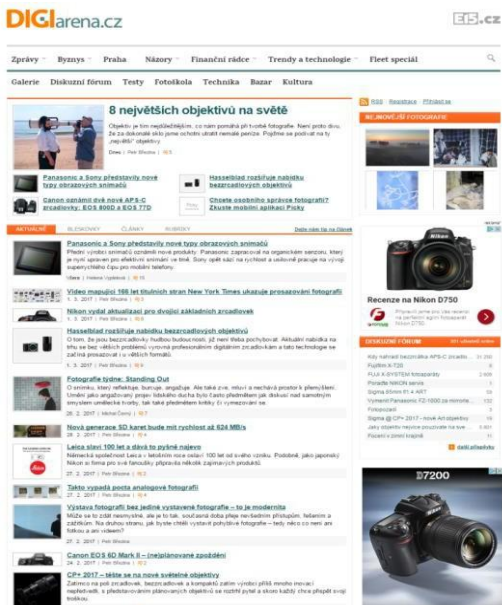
DIGIarena.cz

EIS.cz

Zprávy | Byznys | Praha | Názory | Finanční rádce | Trendy a technologie | Fleet speciál

Galerie | Diskuzní fórum | Testy | Fotoškola | Technika | Bazar | Kultura

8 největších objektivů na světě

Objektiv je tím nejdůležitějším, co nám pomáhá při tvorbě fotografie. Není proto divu, že za dokonalé sklo jsme ochotni utratit nemalé peníze. Pojďme se podívat na ty „největší" objektivy

Panasonic a Sony představily nové typy obrazových snímačů

Hasselblad rozšiřuje nabídku bezzrcadlových objektivů

Canon oznámil dvě nové APS-C zrcadlovky: EOS 800D a EOS 77D

Chcete osobního správce fotografií? Zkuste mobilní aplikaci Picky

AKTUALITY | BLESKOVKY | ČLÁNKY | RUBRIKY

Panasonic a Sony představily nové typy obrazových snímačů

Video mapující 166 let titulních stran New York Times ukazuje proměny fotografií

Nikon vydal aktualizaci pro dvojici základních zrcadlovek

Hasselblad rozšiřuje nabídku bezzrcadlových objektivů

Fotografie týdne: Standing Out

Nová generace SD karet bude mít rychlost až 624 MB/s

Leica slaví 100 let a dává to pyšně najevo

Takto vypadá pocta analogové fotografii

Výstava fotografií bez jediné vystavené fotografie – to je moderní

Canon EOS 6D Mark II – (ne)plánované zpoždění

CP+ 2017 – těšte se na nové světelné objektivy

RSS | Registrace | Přihlásit se

NEJNOVĚJŠÍ FOTOGRAFIE

Recenze na Nikon D750

DISKUZNÍ FÓRUM

Fujifilm X-T20
FUJI X-SYSTEM fotografie
Poradte NIKON servis
Sigma 85mm f/1.4 ART
Fotopoznatí
Sigma @ CP+ 2017

D7200